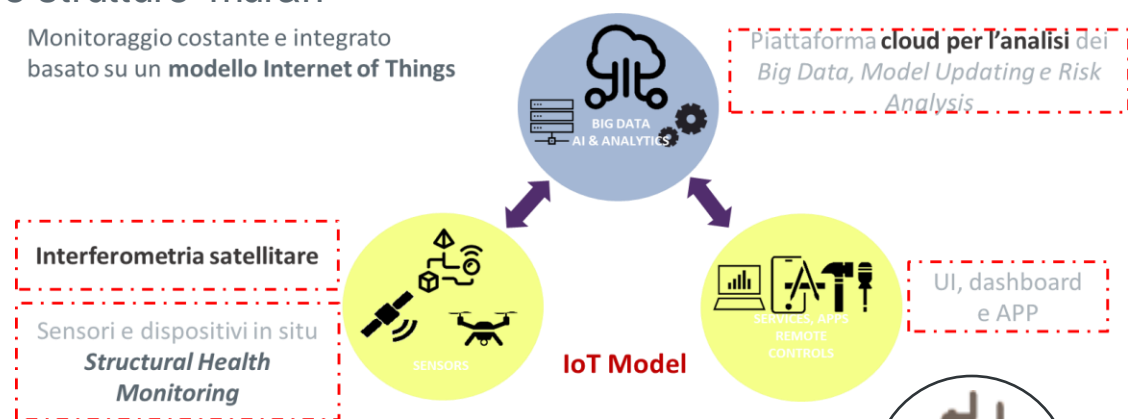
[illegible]

Monitoraggio costante e integrato basato su un **modello Internet of Things**

BIG DATA
AI & ANALYTICS

Piattaforma **cloud per l'analisi** dei *Big Data, Model Updating e Risk Analysis*

**Interferometria satellitare**

Sensori e dispositivi in situ
***Structural Health Monitoring***

SENSORS

**IoT Model**

SERVICES, APPS
REMOTE
CONTROLS

UI, dashboard e APP